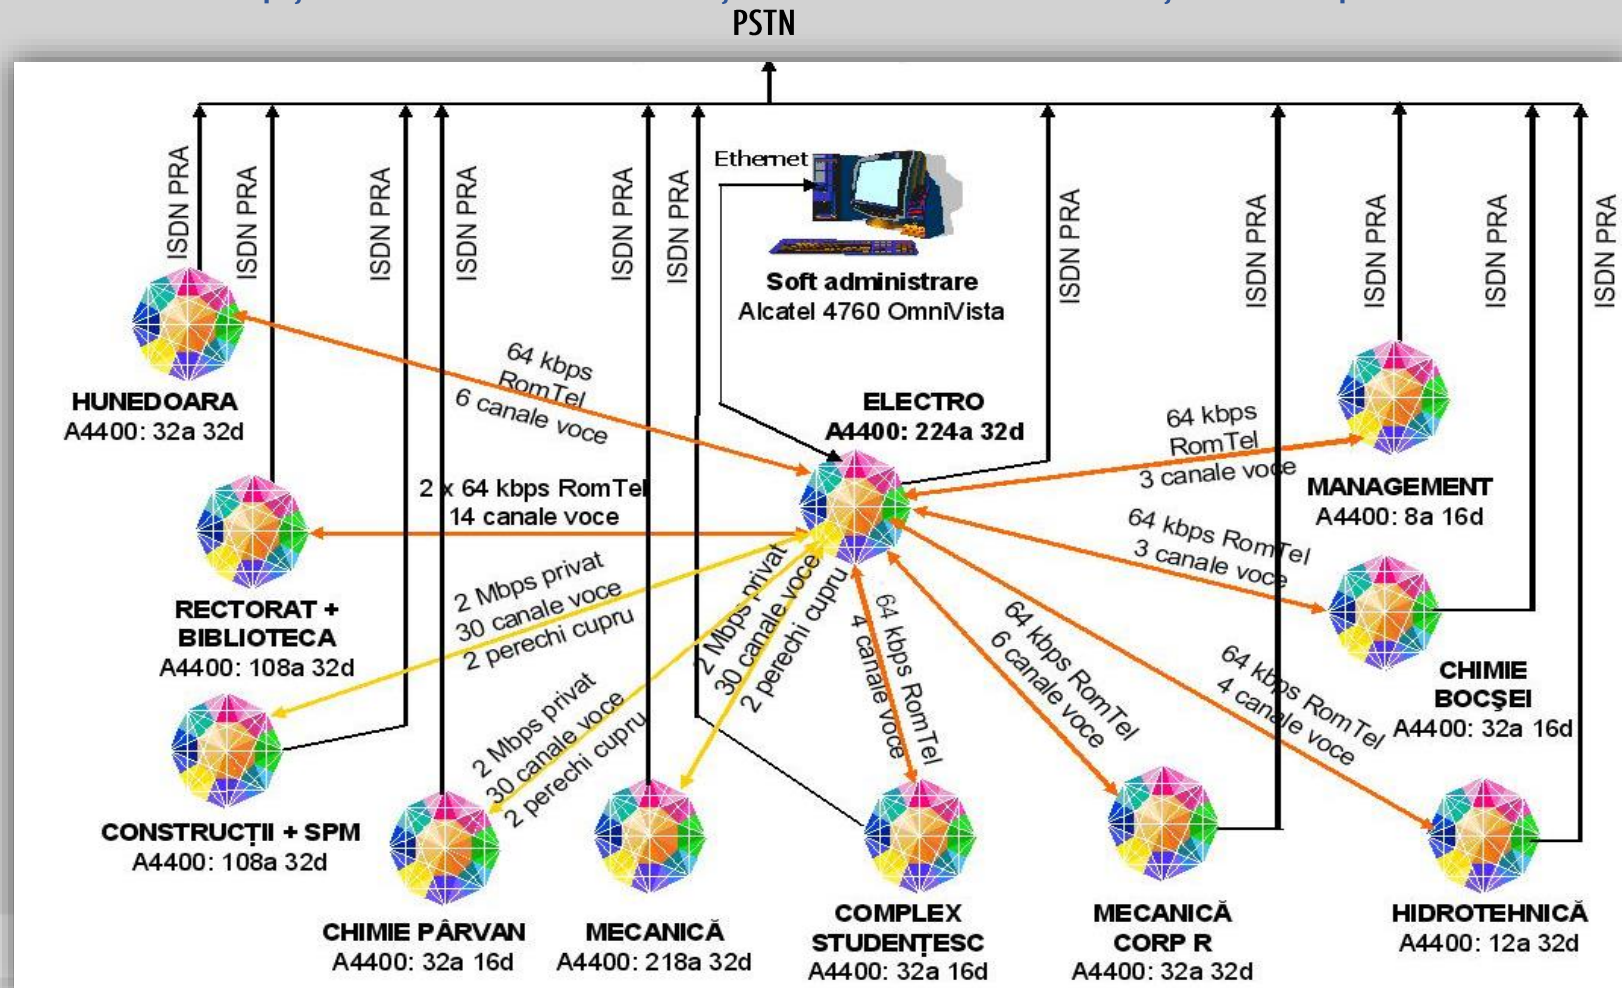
PSTN

ISDN PRA
ISDN PRA
ISDN PRA
ISDN PRA
ISDN PRA
ISDN PRA
ISDN PRA
ISDN PRA
ISDN PRA
ISDN PRA
ISDN PRA

Ethernet

Soft administrare
Alcatel 4760 OmniVista

HUNEDOARA
A4400: 32a 32d

64 kbps
RomTel
6 canale voce

ELECTRO
A4400: 224a 32d

64 kbps
RomTel
3 canale voce

MANAGEMENT
A4400: 8a 16d

2 x 64 kbps RomTel
14 canale voce

64 kbps RomTel
3 canale voce

RECTORAT +
BIBLIOTECA
A4400: 108a 32d

2 Mbps privat
30 canale voce
2 perechi cupru

2 Mbps privat
30 canale voce
2 perechi cupru

64 kbps RomTel
4 canale voce

64 kbps RomTel
6 canale voce

64 kbps RomTel
4 canale voce

CHIMIE
BOCŞEI
A4400: 32a 16d

2 Mbps privat
30 canale voce
2 perechi cupru

CONSTRUCȚII + SPM
A4400: 108a 32d

CHIMIE PÂRVAN
A4400: 32a 16d

MECANICĂ
A4400: 218a 32d

COMPLEX
STUDENȚESC
A4400: 32a 16d

MECANICĂ
CORP R
A4400: 32a 32d

HIDROTEHNICĂ
A4400: 12a 32d